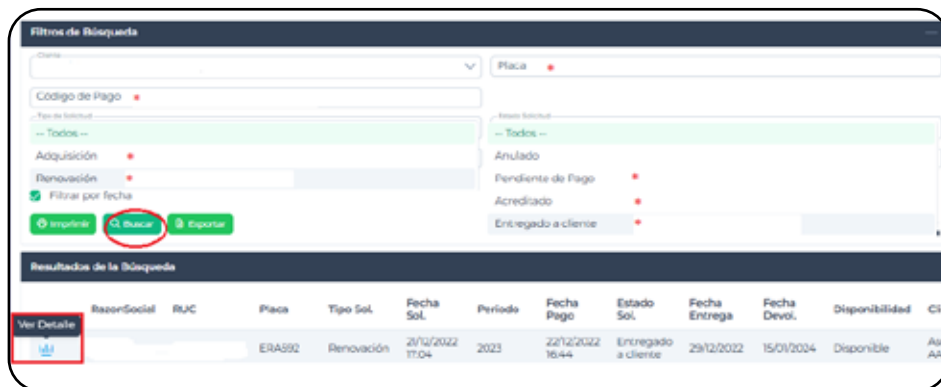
Filtros de Búsqueda

Cliente

Placa

Codigo de Pago

Tipo de Solicitud

-- Todos --

Adquisición

Renovación

Estado Solicitud

-- Todos --

Anulado

Pendiente de Pago

Acreditado

Entregado a cliente

Filtrar por fecha

Imprimir

Buscar

Exportar

Resultados de la Búsqueda

| Ver Detalle | RazonSocial | RUC | Placa | Tipo Sol. | Fecha Sol. | Periodo | Fecha Pago | Estado Sol. | Fecha Entrega | Fecha Devol. | Disponibilidad | Cl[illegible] |
|---|---|---|---|---|---|---|---|---|---|---|---|---|
| | | | ERA592 | Renovación | 21/12/2022 17:04 | 2023 | 22/12/2022 16:44 | Entregado a cliente | 29/12/2022 | 15/01/2024 | Disponible | As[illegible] AA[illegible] |